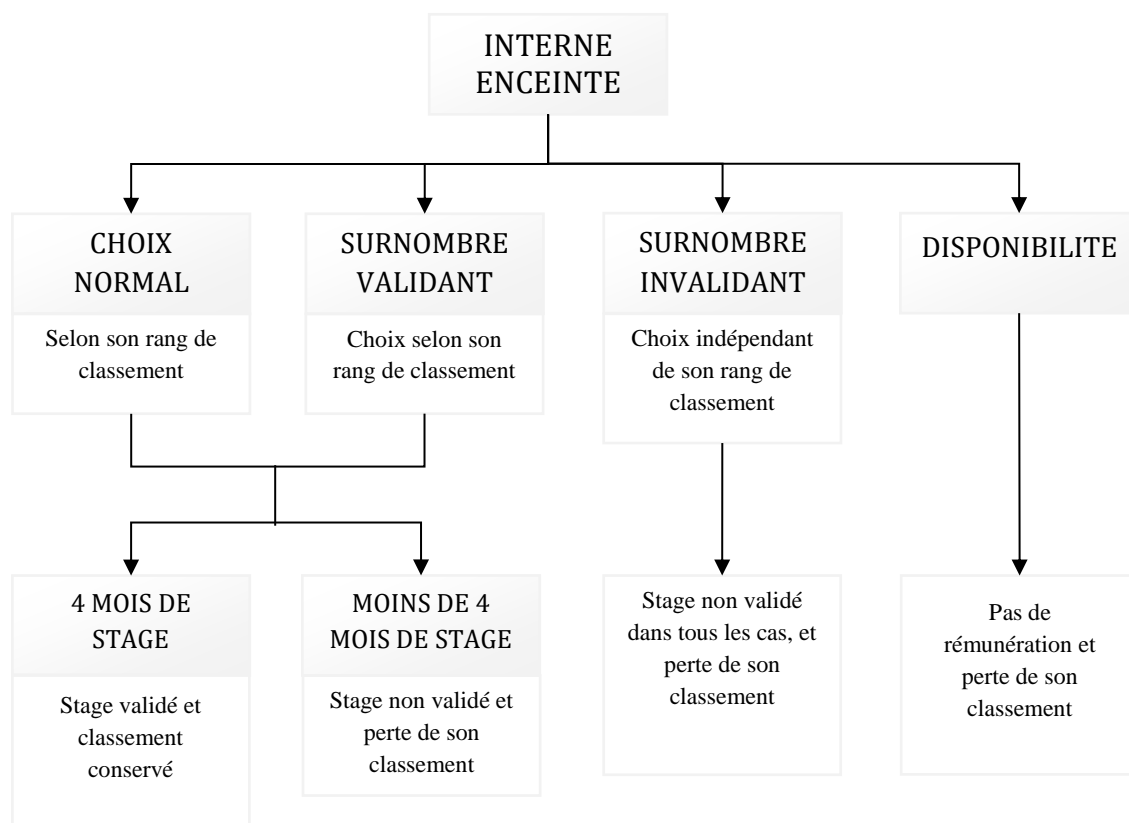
INTERNE ENCEINTE

CHOIX NORMAL

Selon son rang de classement

SURNOMBRE VALIDANT

Choix selon son rang de classement

SURNOMBRE INVALIDANT

Choix indépendant de son rang de classement

DISPONIBILITE

4 MOIS DE STAGE

Stage validé et classement conservé

MOINS DE 4 MOIS DE STAGE

Stage non validé et perte de son classement

Stage non validé dans tous les cas, et perte de son classement

Pas de rémunération et perte de son classement